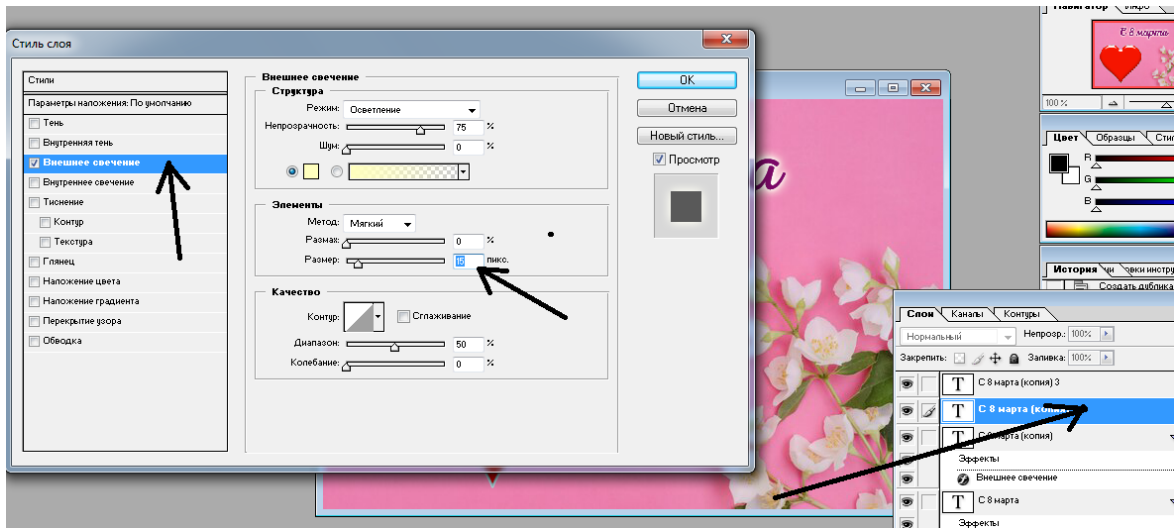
Стиль слоя

Стили
Параметры наложения: По умолчанию
Тень
Внутренняя тень
Внешнее свечение
Внутреннее свечение
Тиснение
Контур
Текстура
Глянец
Наложение цвета
Наложение градиента
Перекрытие узора
Обводка

Внешнее свечение
Структура
Режим: Осветление
Непрозрачность: 75 %
Шум: 0 %

Элементы
Метод: Мягкий
Размах: 0 %
Размер: 15 пикс.

Качество
Контур: Сглаживание
Диапазон: 50 %
Колебание: 0 %

OK
Отмена
Новый стиль...
Просмотр

Навигатор
100 %
Цвет Образцы Сти
R
G
B
История
Создать дублика

Слои Каналы Контуры
Нормальный Непрозр.: 100%
Закрепить: Заливка: 100%
С 8 марта (копия) 3
С 8 марта (копия
С 8 марта (копия)
Эффекты
Внешнее свечение
С 8 марта
Эффекты